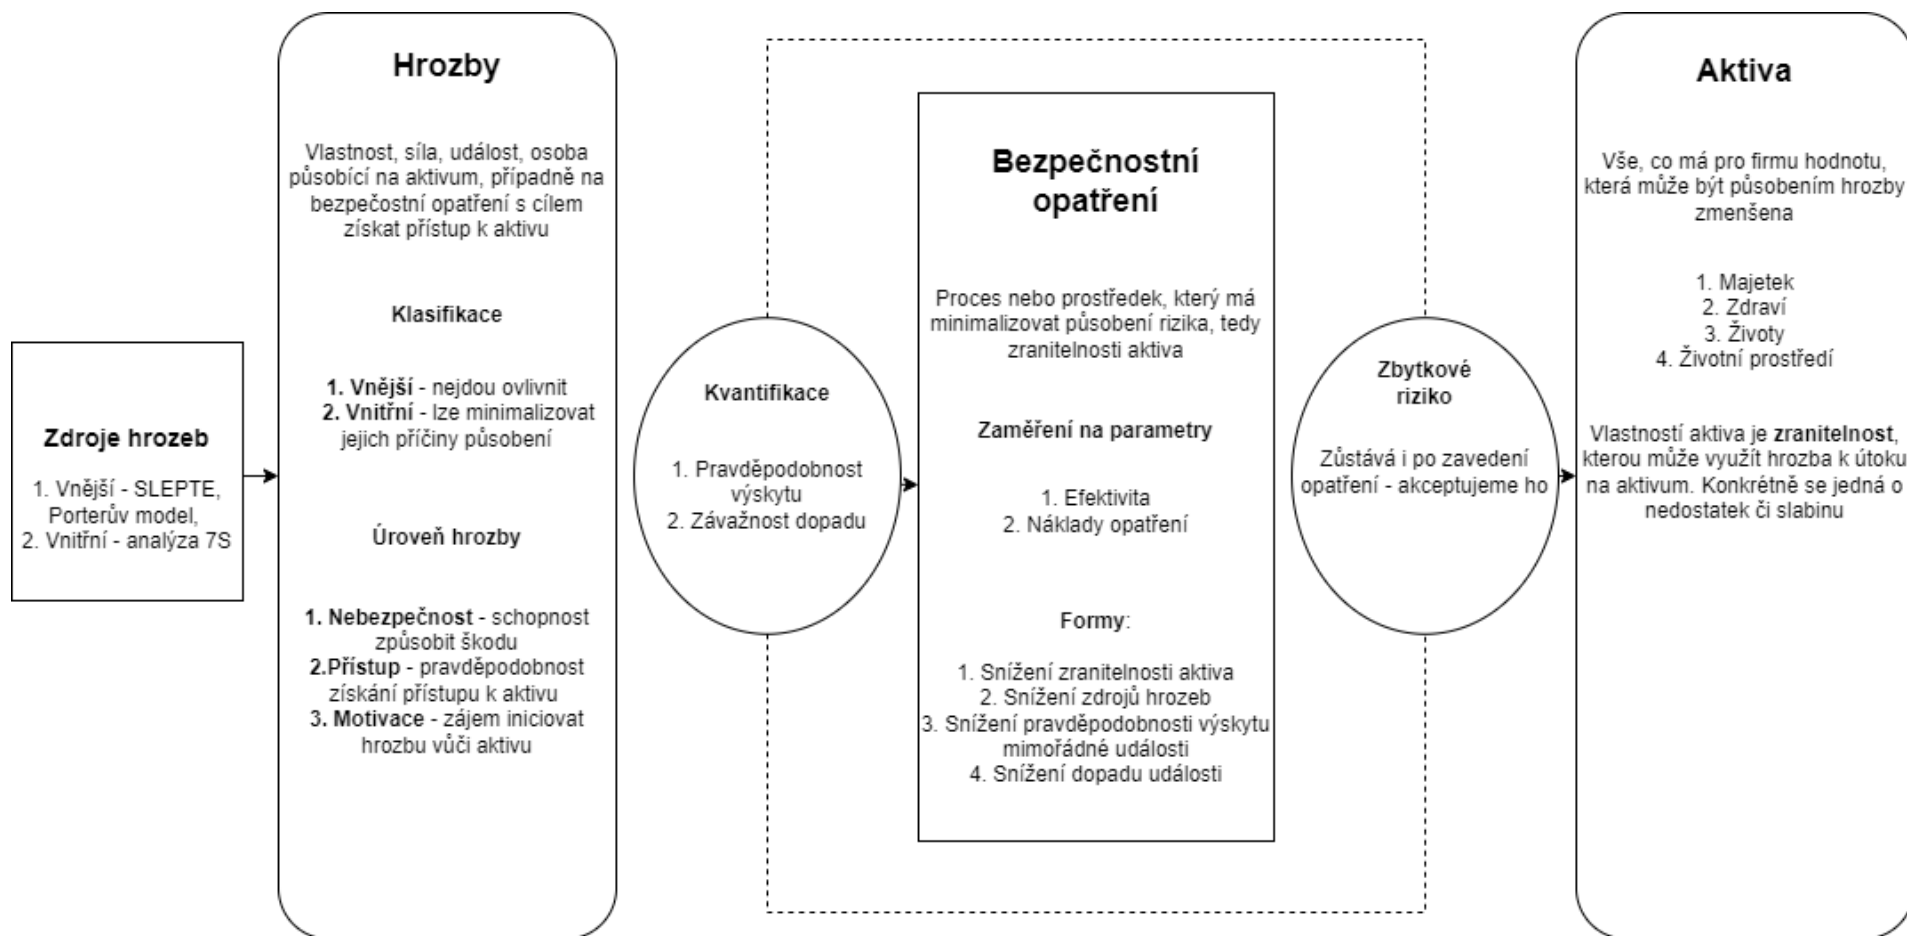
Zdroje hrozeb

1. Vnější - SLEPTE, Porterův model,
2. Vnitřní - analýza 7S

Hrozby

Vlastnost, síla, událost, osoba působící na aktivum, případně na bezpečostní opatření s cílem získat přístup k aktivu

Klasifikace

1. Vnější - nejdou ovlivnit
2. Vnitřní - lze minimalizovat jejich příčiny působení

Úroveň hrozby

1. Nebezpečnost - schopnost způsobit škodu
2.Přístup - pravděpodobnost získání přístupu k aktivu
3. Motivace - zájem iniciovat hrozbu vůči aktivu

Kvantifikace

1. Pravděpodobnost výskytu
2. Závažnost dopadu

Bezpečnostní opatření

Proces nebo prostředek, který má minimalizovat působení rizika, tedy zranitelnosti aktiva

Zaměření na parametry

1. Efektivita
2. Náklady opatření

Formy:

1. Snížení zranitelnosti aktiva
2. Snížení zdrojů hrozeb
3. Snížení pravděpodobnosti výskytu mimořádné události
4. Snížení dopadu události

Zbytkové riziko

Zůstává i po zavedení opatření - akceptujeme ho

Aktiva

Vše, co má pro firmu hodnotu, která může být působením hrozby zmenšena

1. Majetek
2. Zdraví
3. Životy
4. Životní prostředí

Vlastností aktiva je zranitelnost, kterou může využít hrozba k útoku na aktivum. Konkrétně se jedná o nedostatek či slabinu